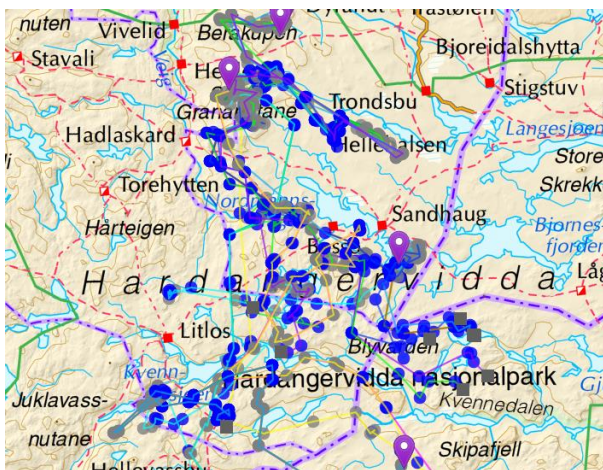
nuten
Vivelid
Belakupen
Tråstølen
Stavali
Bjoreidalshytta
He
Stigstuv
Grananutane
Trondsbu
Hadlaskard
Langesjøen
Hellehalsen
Store
Torehytten
Skrekk
Nordmanns-
Sandhaug
Hårteigen
Bjornes-
fjorden
Bessa
Hardangervidda
Låg
Litlos
Blyvarden
Kvenn-
Hardangervidda nasjonalpark
Juklavass-
Kvennedalen
nutane
Skipafjell
Hellevarsh